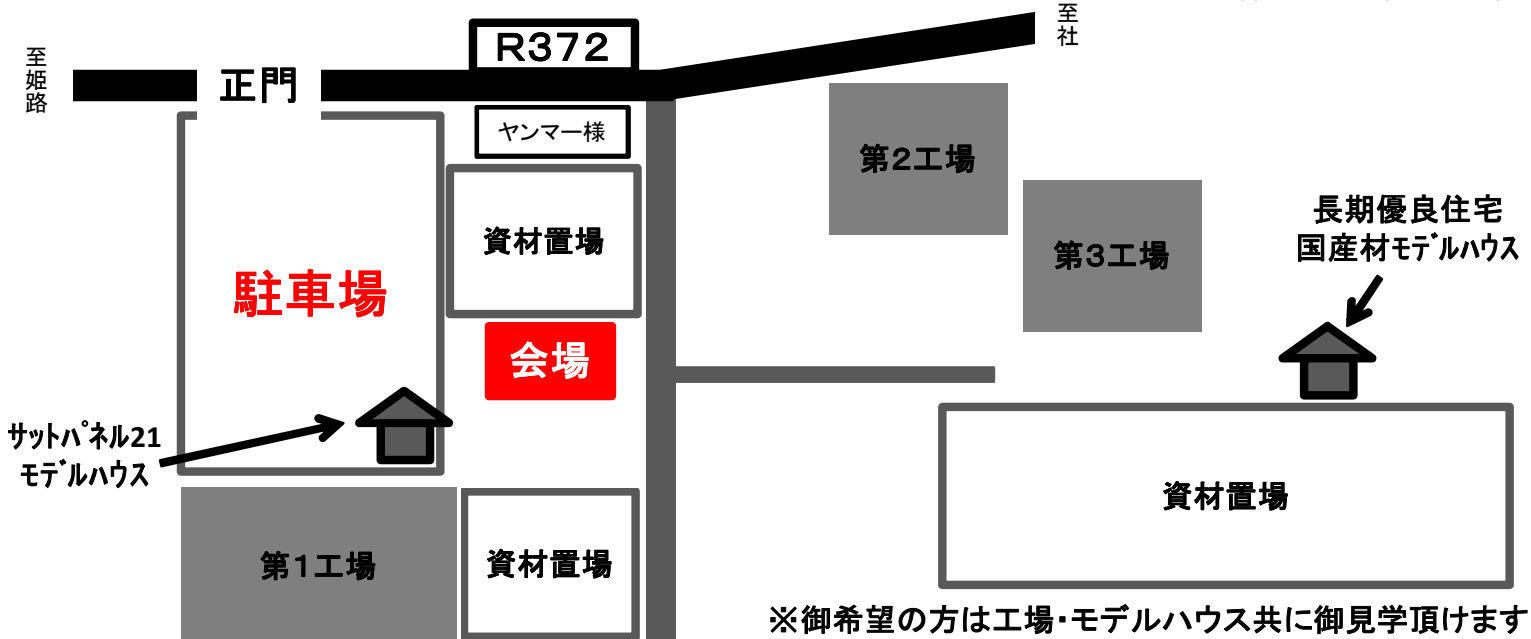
至姫路

正門

R372

至社

ヤンマー様

第2工場

資材置場

第3工場

長期優良住宅
国産材モデルハウス

駐車場

会場

サットパネル21
モデルハウス

資材置場

第1工場

資材置場

※御希望の方は工場・モデルハウス共に御見学頂けます